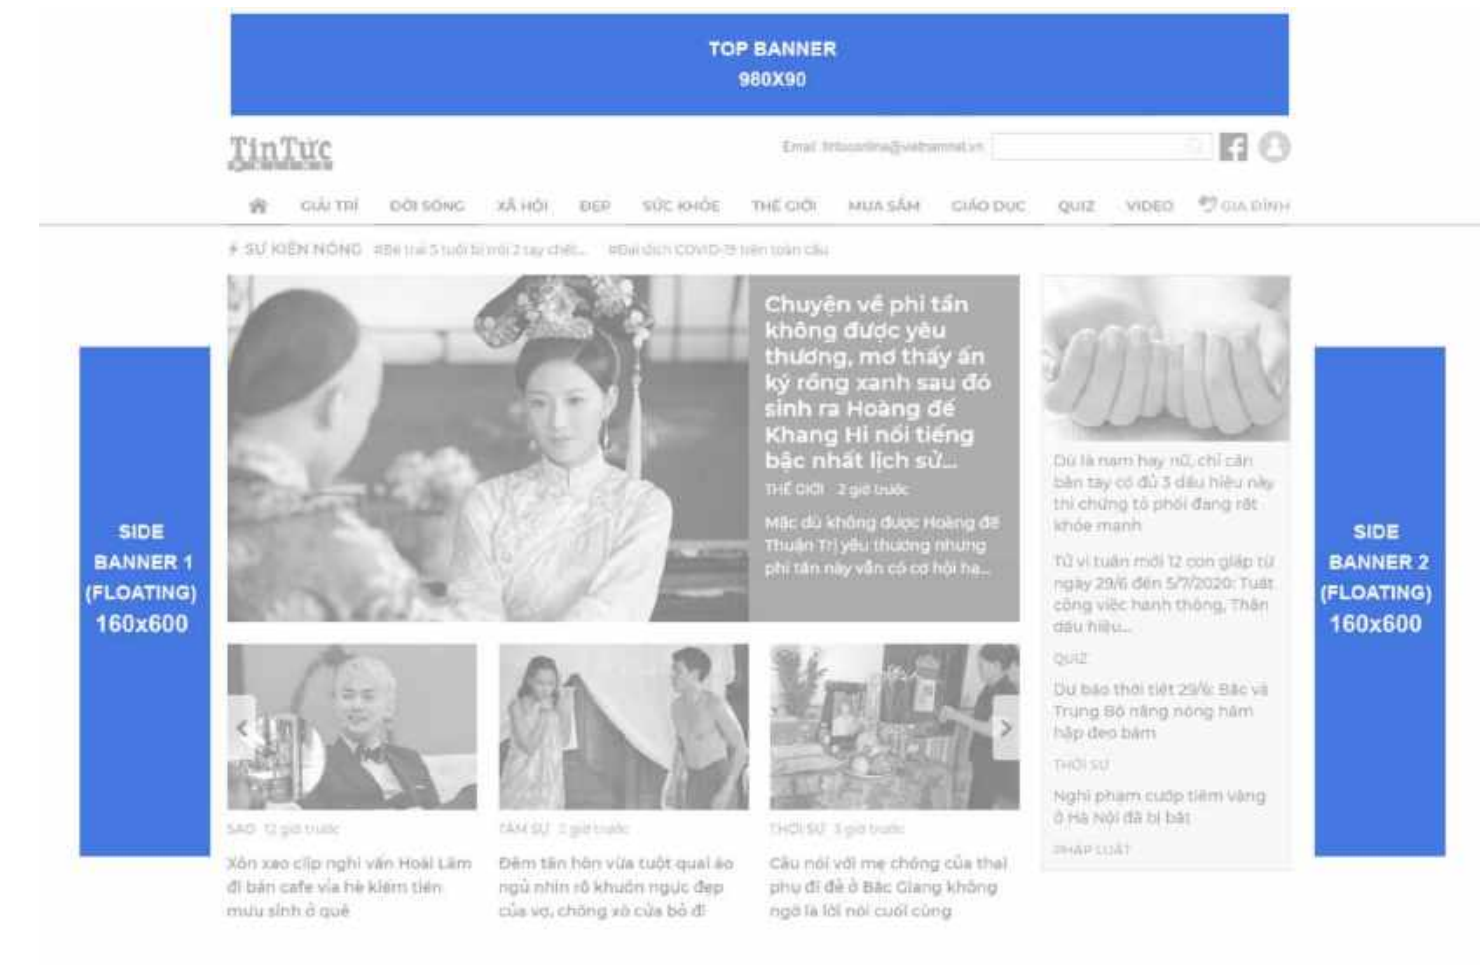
TOP BANNER
980X90

Tin Tức

Email: tintuconline@vietnamnet.vn

GIẢI TRÍ ĐỜI SỐNG XÃ HỘI ĐẸP SỨC KHỎE THẾ GIỚI MUA SẮM GIÁO DỤC QUIZ VIDEO GIA ĐÌNH

SỰ KIỆN NÓNG #Bé trai 5 tuổi bị mỏi 2 tay chết... #Đại dịch COVID-19 trên toàn cầu

SIDE BANNER 1 (FLOATING) 160x600

Chuyện về phi tần không được yêu thương, mơ thấy ấn kỳ rồng xanh sau đó sinh ra Hoàng đế Khang Hi nổi tiếng bậc nhất lịch sử...

THẾ GIỚI 2 giờ trước

Mặc dù không được Hoàng đế Thuận Trị yêu thương nhưng phi tần này vẫn có cơ hội ha...

SAO 12 giờ trước
Xôn xao clip nghi vấn Hoài Lâm đi bán cafe vỉa hè kiếm tiền mưu sinh ở quê

TÂM SỰ 2 giờ trước
Đêm tân hôn vừa tuột quai áo ngủ nhìn rõ khuôn ngực đẹp của vợ, chồng xỏ cửa bỏ đi

THỜI SỰ 3 giờ trước
Câu nói với mẹ chồng của thai phụ đi đẻ ở Bắc Giang không ngờ là lời nói cuối cùng

Dù là nam hay nữ, chỉ cần bàn tay có đủ 3 dấu hiệu này thì chứng tỏ phổi đang rất khỏe mạnh

Tử vi tuần mới 12 con giáp từ ngày 29/6 đến 5/7/2020: Tuất công việc hanh thông, Thân dầu hiệu...

QUIZ

Dự báo thời tiết 29/6: Bắc và Trung Bộ nắng nóng hầm hập đeo bám

THỜI SỰ

Nghi phạm cướp tiệm vàng ở Hà Nội đã bị bắt

PHÁP LUẬT

SIDE BANNER 2 (FLOATING) 160x600